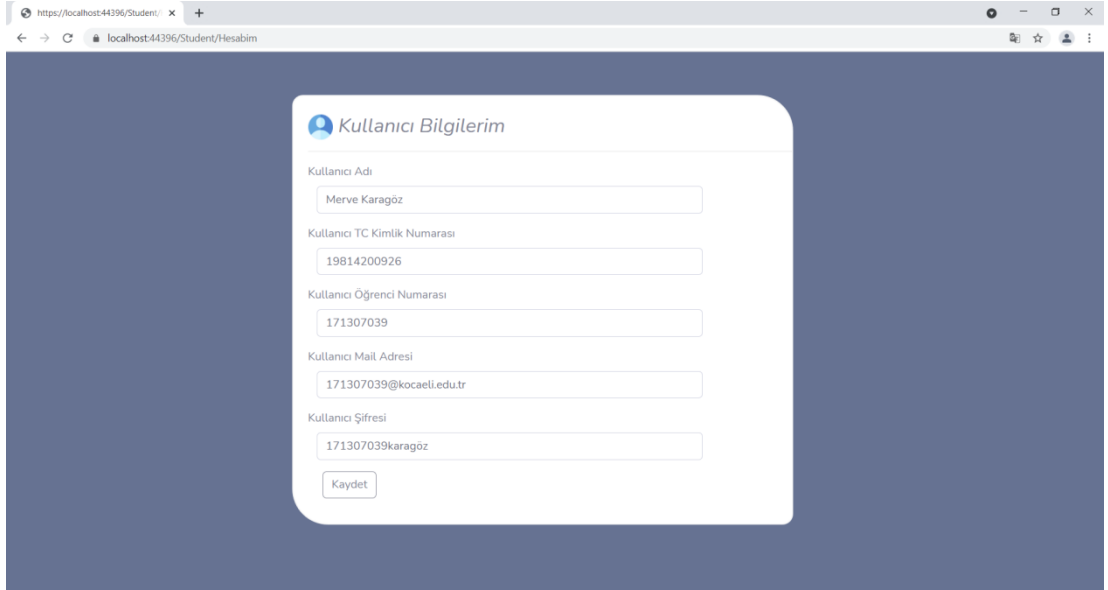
https://localhost:44396/Student/

localhost:44396/Student/Hesabim

Kullanıcı Bilgilerim

Kullanıcı Adı

Merve Karagöz

Kullanıcı TC Kimlik Numarası

19814200926

Kullanıcı Öğrenci Numarası

171307039

Kullanıcı Mail Adresi

171307039@kocaeli.edu.tr

Kullanıcı Şifresi

171307039karagöz

Kaydet